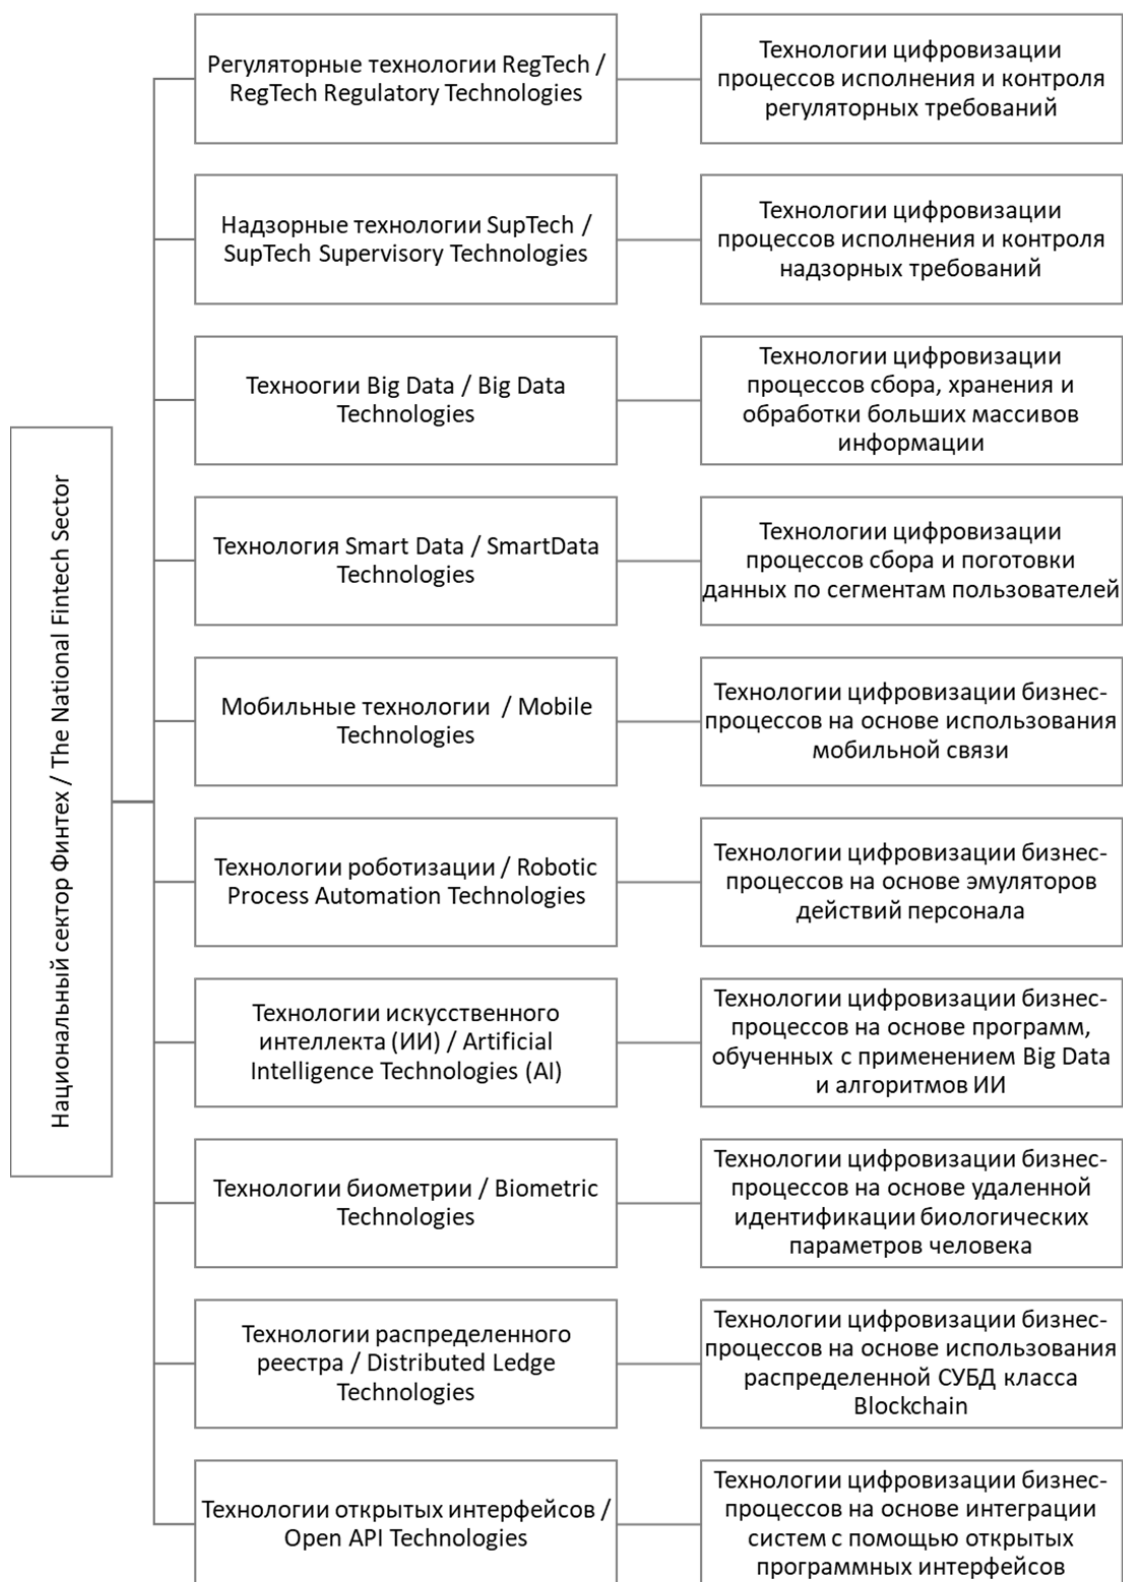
Национальный сектор Финтех / The National Fintech Sector

Регуляторные технологии RegTech / RegTech Regulatory Technologies

Технологии цифровизации процессов исполнения и контроля регуляторных требований

Надзорные технологии SupTech / SupTech Supervisory Technologies

Технологии цифровизации процессов исполнения и контроля надзорных требований

Техноогии Big Data / Big Data Technologies

Технологии цифровизации процессов сбора, хранения и обработки больших массивов информации

Технология Smart Data / SmartData Technologies

Технологии цифровизации процессов сбора и поготовки данных по сегментам пользователей

Мобильные технологии / Mobile Technologies

Технологии цифровизации бизнес-процессов на основе использования мобильной связи

Технологии роботизации / Robotic Process Automation Technologies

Технологии цифровизации бизнес-процессов на основе эмуляторов действий персонала

Технологии искусственного интеллекта (ИИ) / Artificial Intelligence Technologies (AI)

Технологии цифровизации бизнес-процессов на основе программ, обученных с применением Big Data и алгоритмов ИИ

Технологии биометрии / Biometric Technologies

Технологии цифровизации бизнес-процессов на основе удаленной идентификации биологических параметров человека

Технологии распределенного реестра / Distributed Ledge Technologies

Технологии цифровизации бизнес-процессов на основе использования распределенной СУБД класса Blockchain

Технологии открытых интерфейсов / Open API Technologies

Технологии цифровизации бизнес-процессов на основе интеграции систем с помощью открытых программных интерфейсов